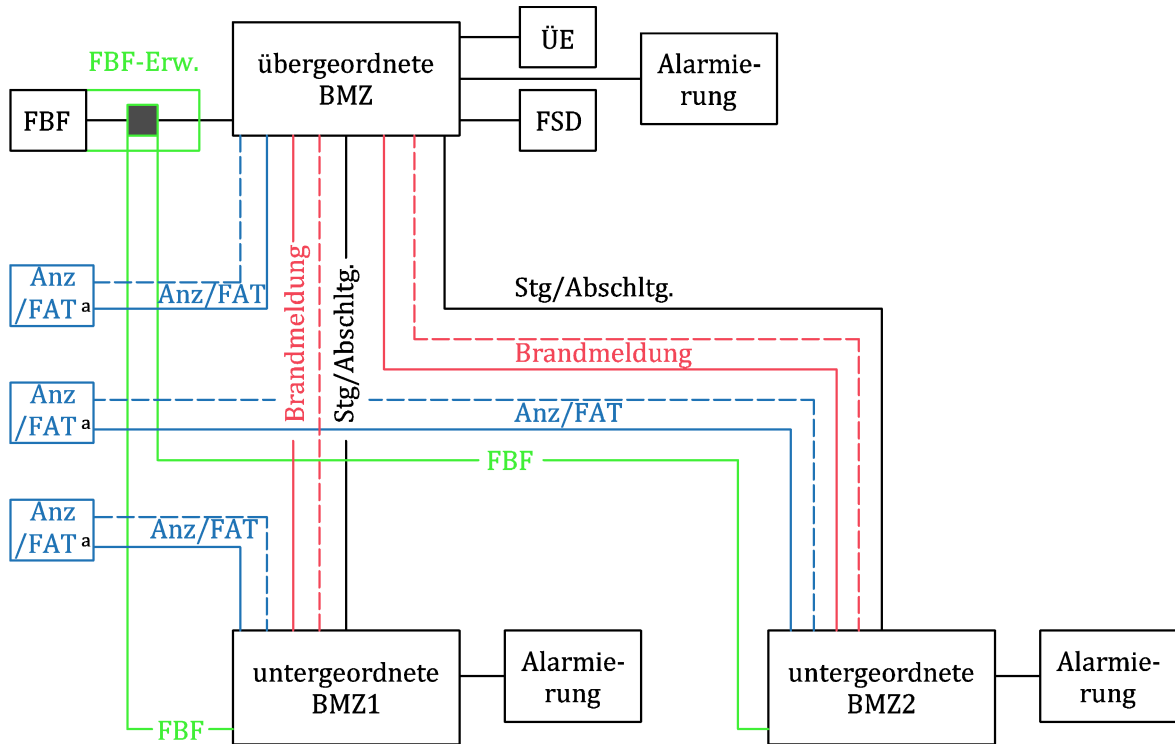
FBF-Erw.

FBF

übergeordnete BMZ

ÜE

Alarmierung

FSD

Anz /FAT a

Anz/FAT

Brandmeldung

Stg/Abschltg.

Stg/Abschltg.

Brandmeldung

Anz /FAT a

Anz/FAT

FBF

Anz /FAT a

Anz/FAT

untergeordnete BMZ1

Alarmierung

untergeordnete BMZ2

Alarmierung

FBF